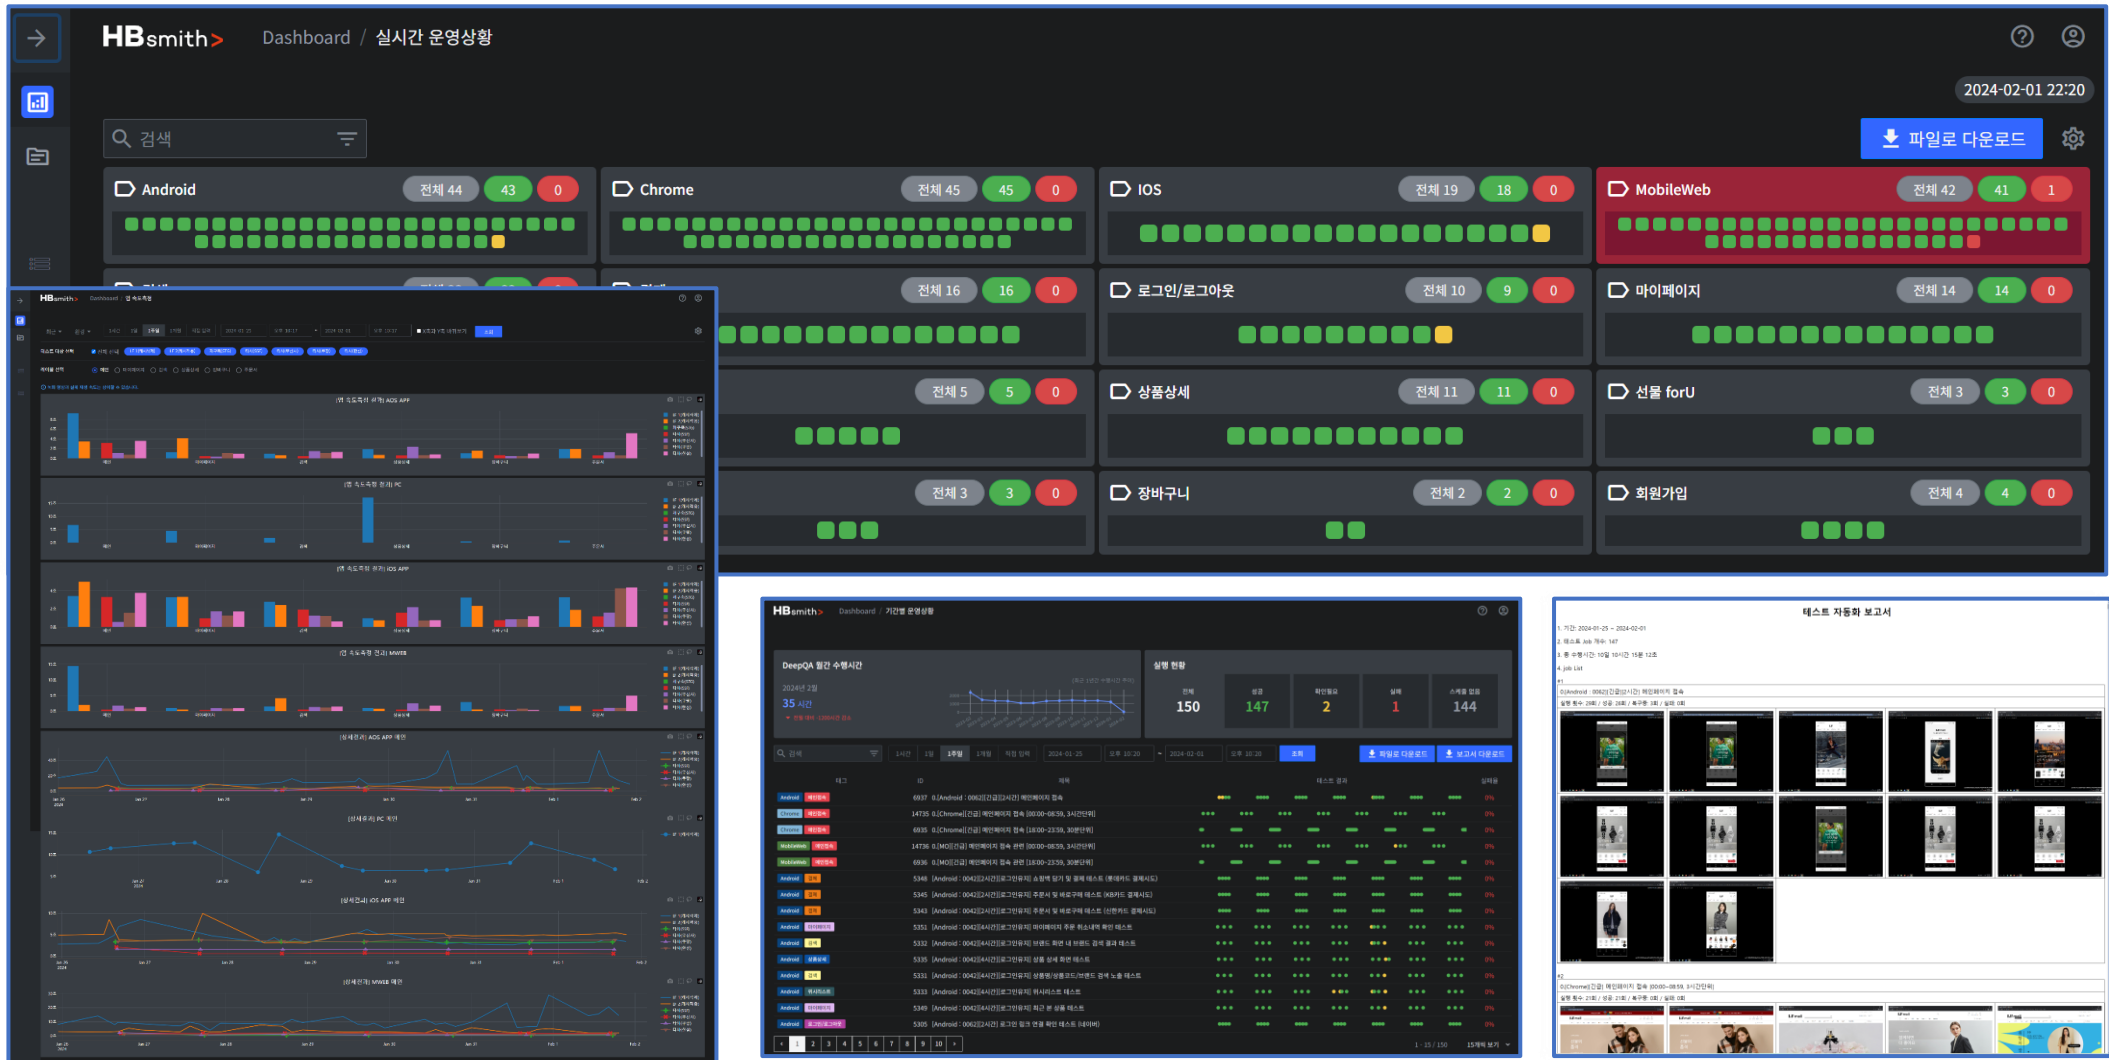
HBsmith> Dashboard / 실시간 운영상황

2024-02-01 22:20

검색

파일로 다운로드

Android 전체 44 43 0

Chrome 전체 45 45 0

IOS 전체 19 18 0

MobileWeb 전체 42 41 1

전체 16 16 0

로그인/로그아웃 전체 10 9 0

마이페이지 전체 14 14 0

전체 5 5 0

상품상세 전체 11 11 0

선물 forU 전체 3 3 0

전체 3 3 0

장바구니 전체 2 2 0

회원가입 전체 4 4 0

HBsmith> Dashboard / 기간별 운영상황

DeepQA 월간 수행시간

2024년 2월

35 시간

실행 현황

150 147 2 1 144

파일로 다운로드 보고서 다운로드

테스트 자동화 보고서